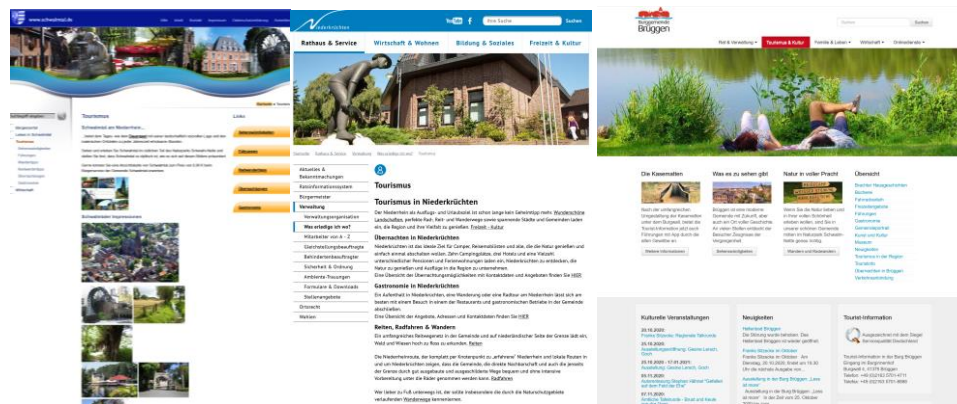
www.schwalmtal.de

Tourismus

Schwalmtal am Niederrhein...

Impressionen

Niederkrüchten

YouTube f Ihre Suche Suchen

Rathaus & Service Wirtschaft & Wohnen Bildung & Soziales Freizeit & Kultur

Aktuelles & Bekanntmachungen
Ratsinformationssystem
Bürgermeister
Verwaltung
Verwaltungsorganisation
Was erledige ich wo?
Mitarbeiter von A - Z
Gleichstellungsbeauftragte
Behindertenbeauftragter
Sicherheit & Ordnung
Ambiente-Trauungen
Formulare & Downloads
Stellenangebote
Ortsrecht
Wahlen

Tourismus

Tourismus in Niederkrüchten

Übernachten in Niederkrüchten

Gastronomie in Niederkrüchten

Reiten, Radfahren & Wandern

Burggemeinde Brüggen

Rat & Verwaltung Tourismus & Kultur Familie & Leben Wirtschaft Ortsteile

Die Kasematten
Was es zu sehen gibt
Natur in voller Pracht
Übersicht

Kulturelle Veranstaltungen
Neuigkeiten
Tourist-Information